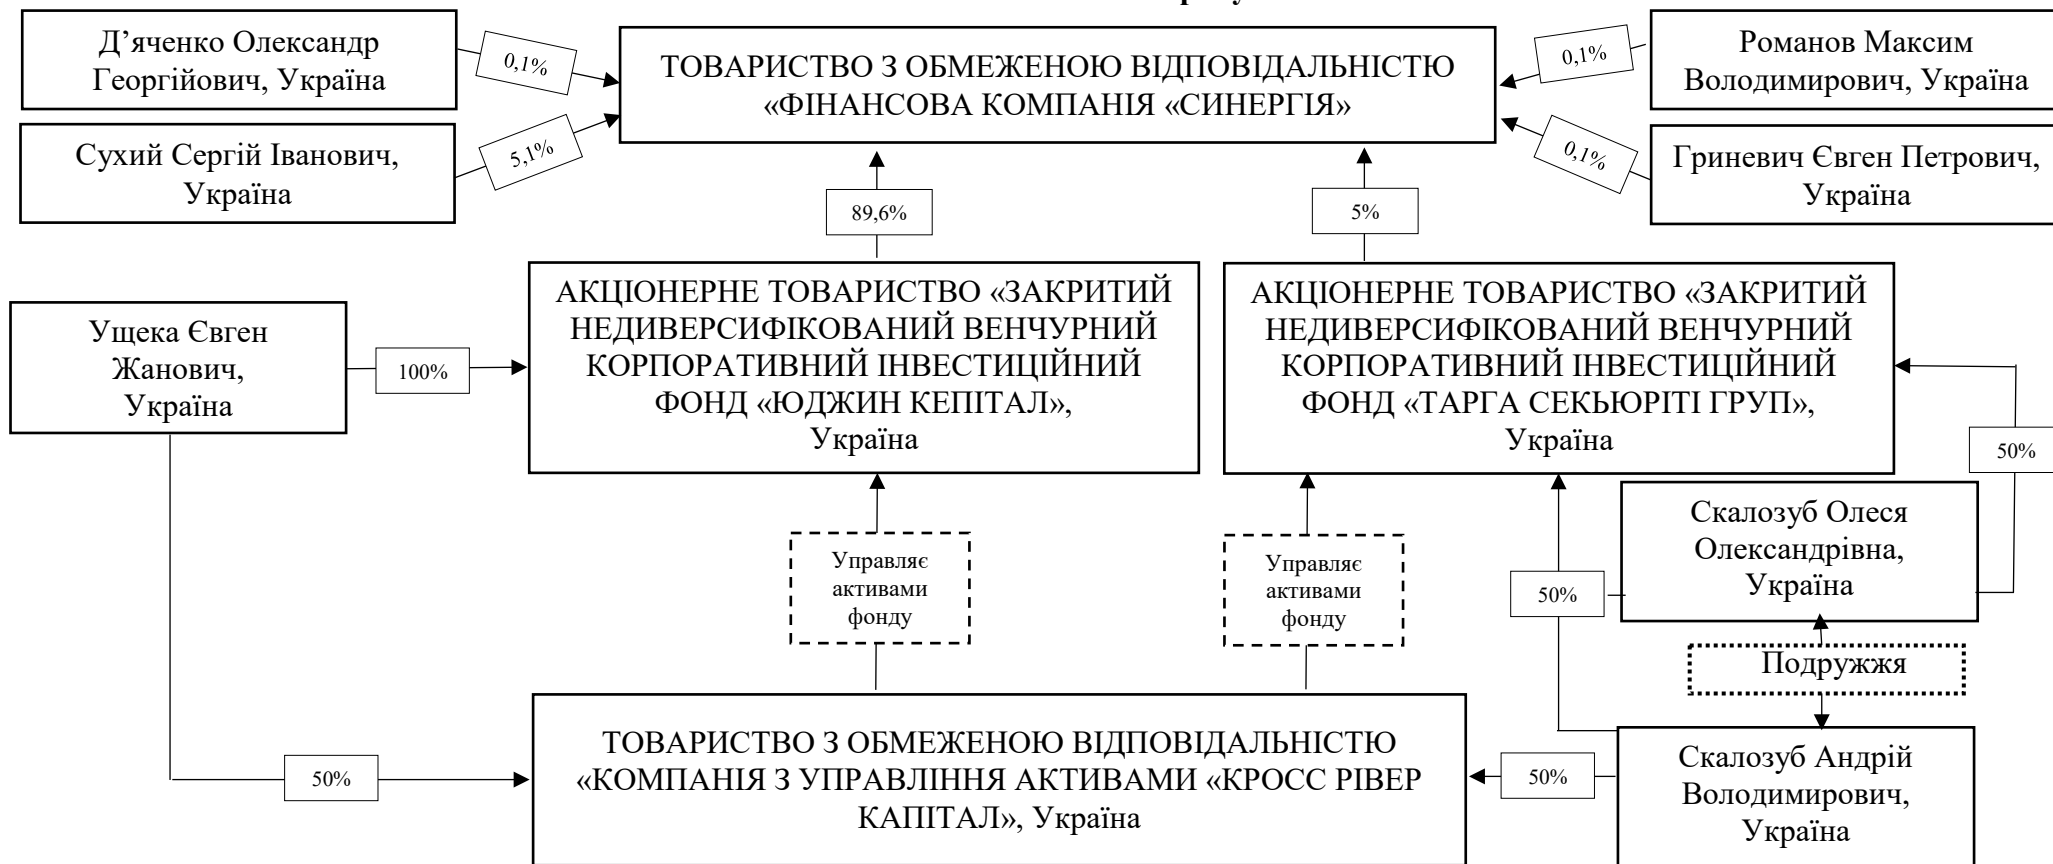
Д’яченко Олександр Георгійович, Україна

0,1%

ТОВАРИСТВО З ОБМЕЖЕНОЮ ВІДПОВІДАЛЬНІСТЮ «ФІНАНСОВА КОМПАНІЯ «СИНЕРГІЯ»

0,1%

Романов Максим Володимирович, Україна

Сухий Сергій Іванович, Україна

5,1%

0,1%

Гриневич Євген Петрович, Україна

89,6%

5%

Ущека Євген Жанович, Україна

100%

АКЦІОНЕРНЕ ТОВАРИСТВО «ЗАКРИТИЙ НЕДИВЕРСИФІКОВАНИЙ ВЕНЧУРНИЙ КОРПОРАТИВНИЙ ІНВЕСТИЦІЙНИЙ ФОНД «ЮДЖИН КЕПІТАЛ», Україна

АКЦІОНЕРНЕ ТОВАРИСТВО «ЗАКРИТИЙ НЕДИВЕРСИФІКОВАНИЙ ВЕНЧУРНИЙ КОРПОРАТИВНИЙ ІНВЕСТИЦІЙНИЙ ФОНД «ТАРГА СЕКЬЮРІТІ ГРУП», Україна

50%

Скалозуб Олеся Олександрівна, Україна

Управляє активами фонду

Управляє активами фонду

50%

Подружжя

50%

ТОВАРИСТВО З ОБМЕЖЕНОЮ ВІДПОВІДАЛЬНІСТЮ «КОМПАНІЯ З УПРАВЛІННЯ АКТИВАМИ «КРОСС РІВЕР КАПІТАЛ», Україна

50%

Скалозуб Андрій Володимирович, Україна